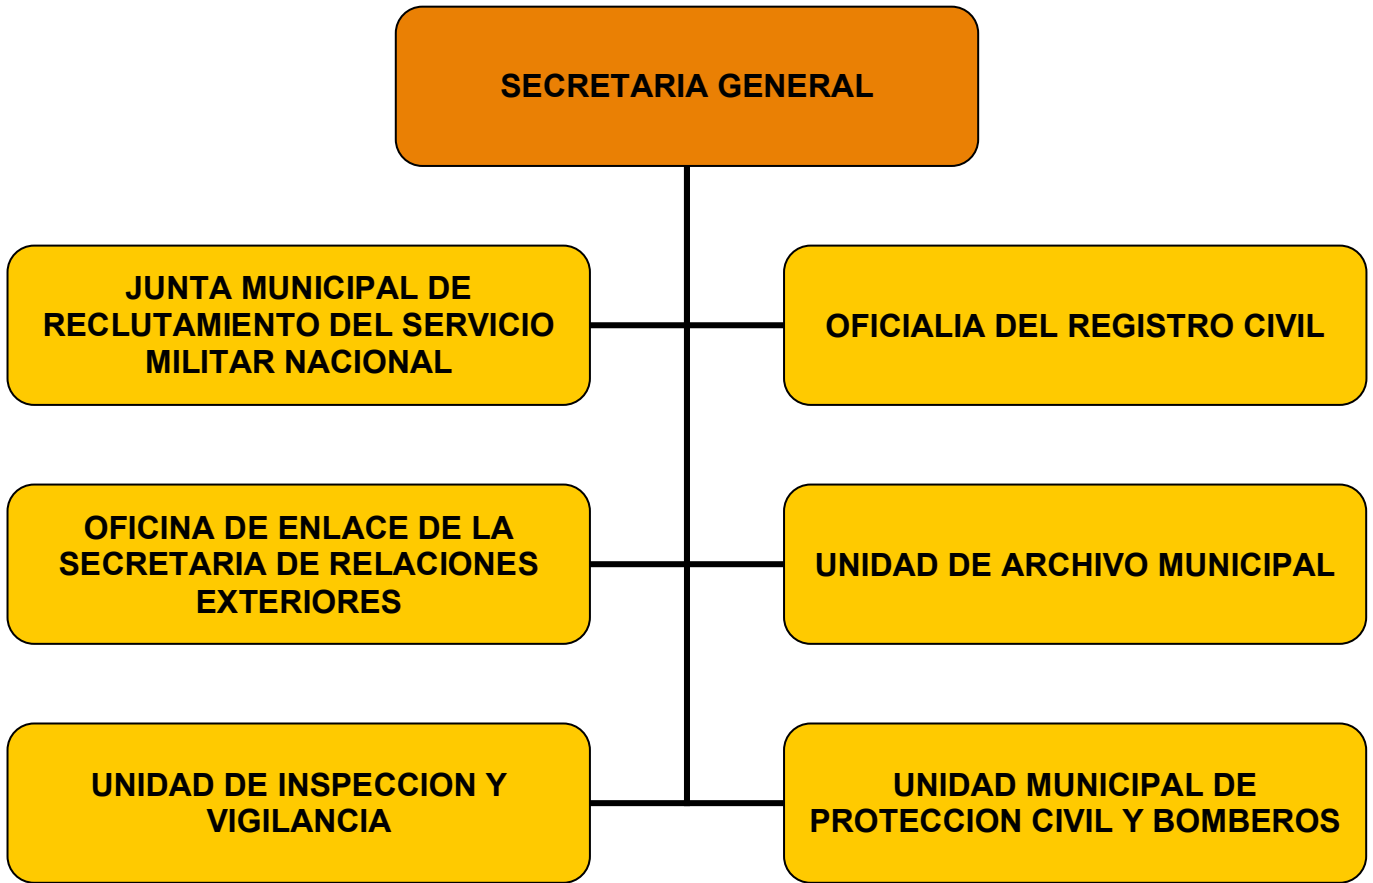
SECRETARIA GENERAL

JUNTA MUNICIPAL DE RECLUTAMIENTO DEL SERVICIO MILITAR NACIONAL

OFICIALIA DEL REGISTRO CIVIL

OFICINA DE ENLACE DE LA SECRETARIA DE RELACIONES EXTERIORES

UNIDAD DE ARCHIVO MUNICIPAL

UNIDAD DE INSPECCION Y VIGILANCIA

UNIDAD MUNICIPAL DE PROTECCION CIVIL Y BOMBEROS